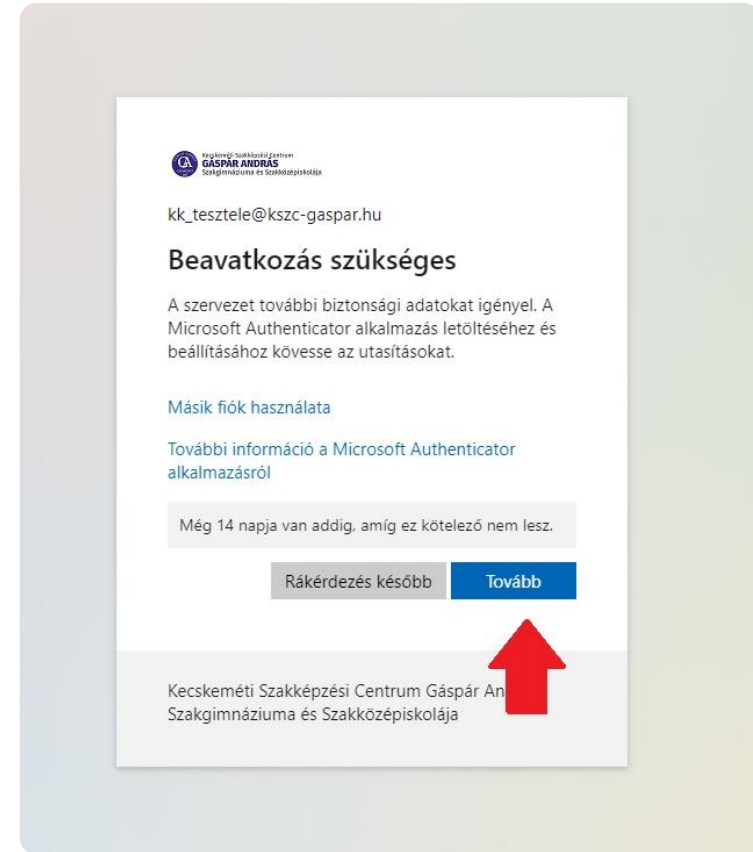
Kecskeméti Szakképzési Centrum
GÁSPÁR ANDRÁS
Szakgimnáziuma és Szakközépiskolája

kk_tesztele@kszc-gaspar.hu

Beavatkozás szükséges

A szervezet további biztonsági adatokat igényel. A Microsoft Authenticator alkalmazás letöltéséhez és beállításához kövesse az utasításokat.

Másik fiók használata

További információ a Microsoft Authenticator alkalmazásról

Még 14 napja van addig, amíg ez kötelező nem lesz.

Rákérdezés később

Tovább

Kecskeméti Szakképzési Centrum Gáspár An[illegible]
Szakgimnáziuma és Szakközépiskolája